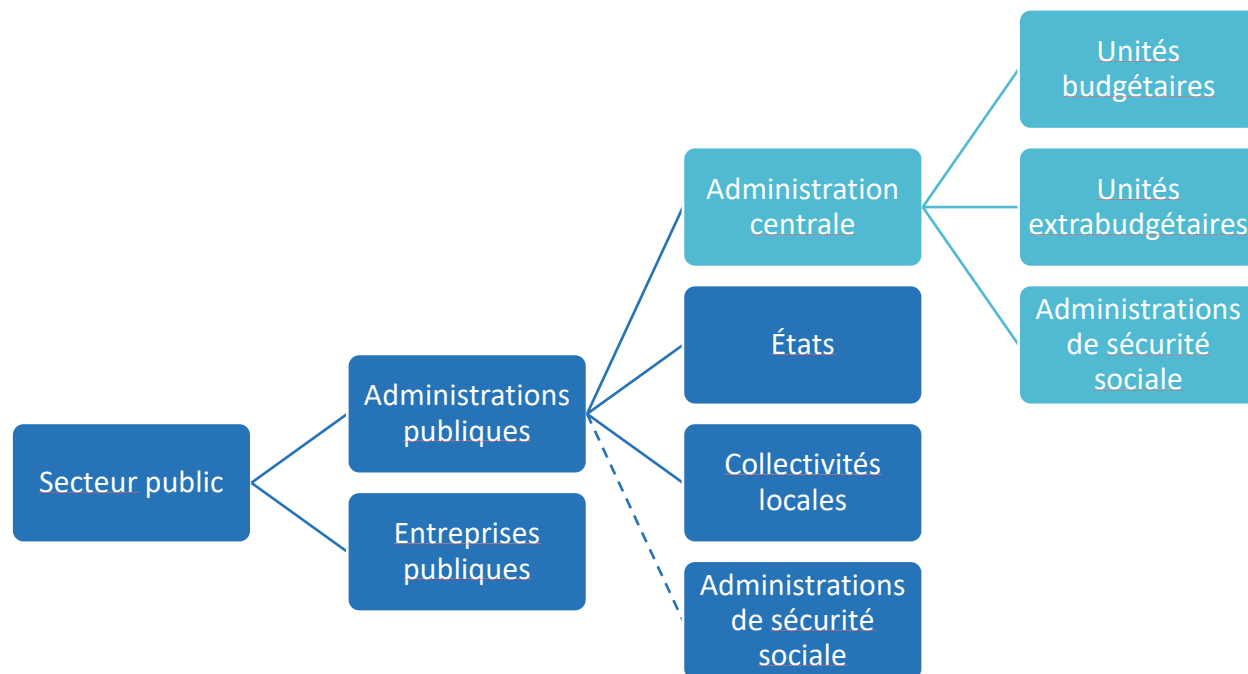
Secteur public

Administrations publiques

Entreprises publiques

Administration centrale

États

Collectivités locales

Administrations de sécurité sociale

Unités budgétaires

Unités extrabudgétaires

Administrations de sécurité sociale